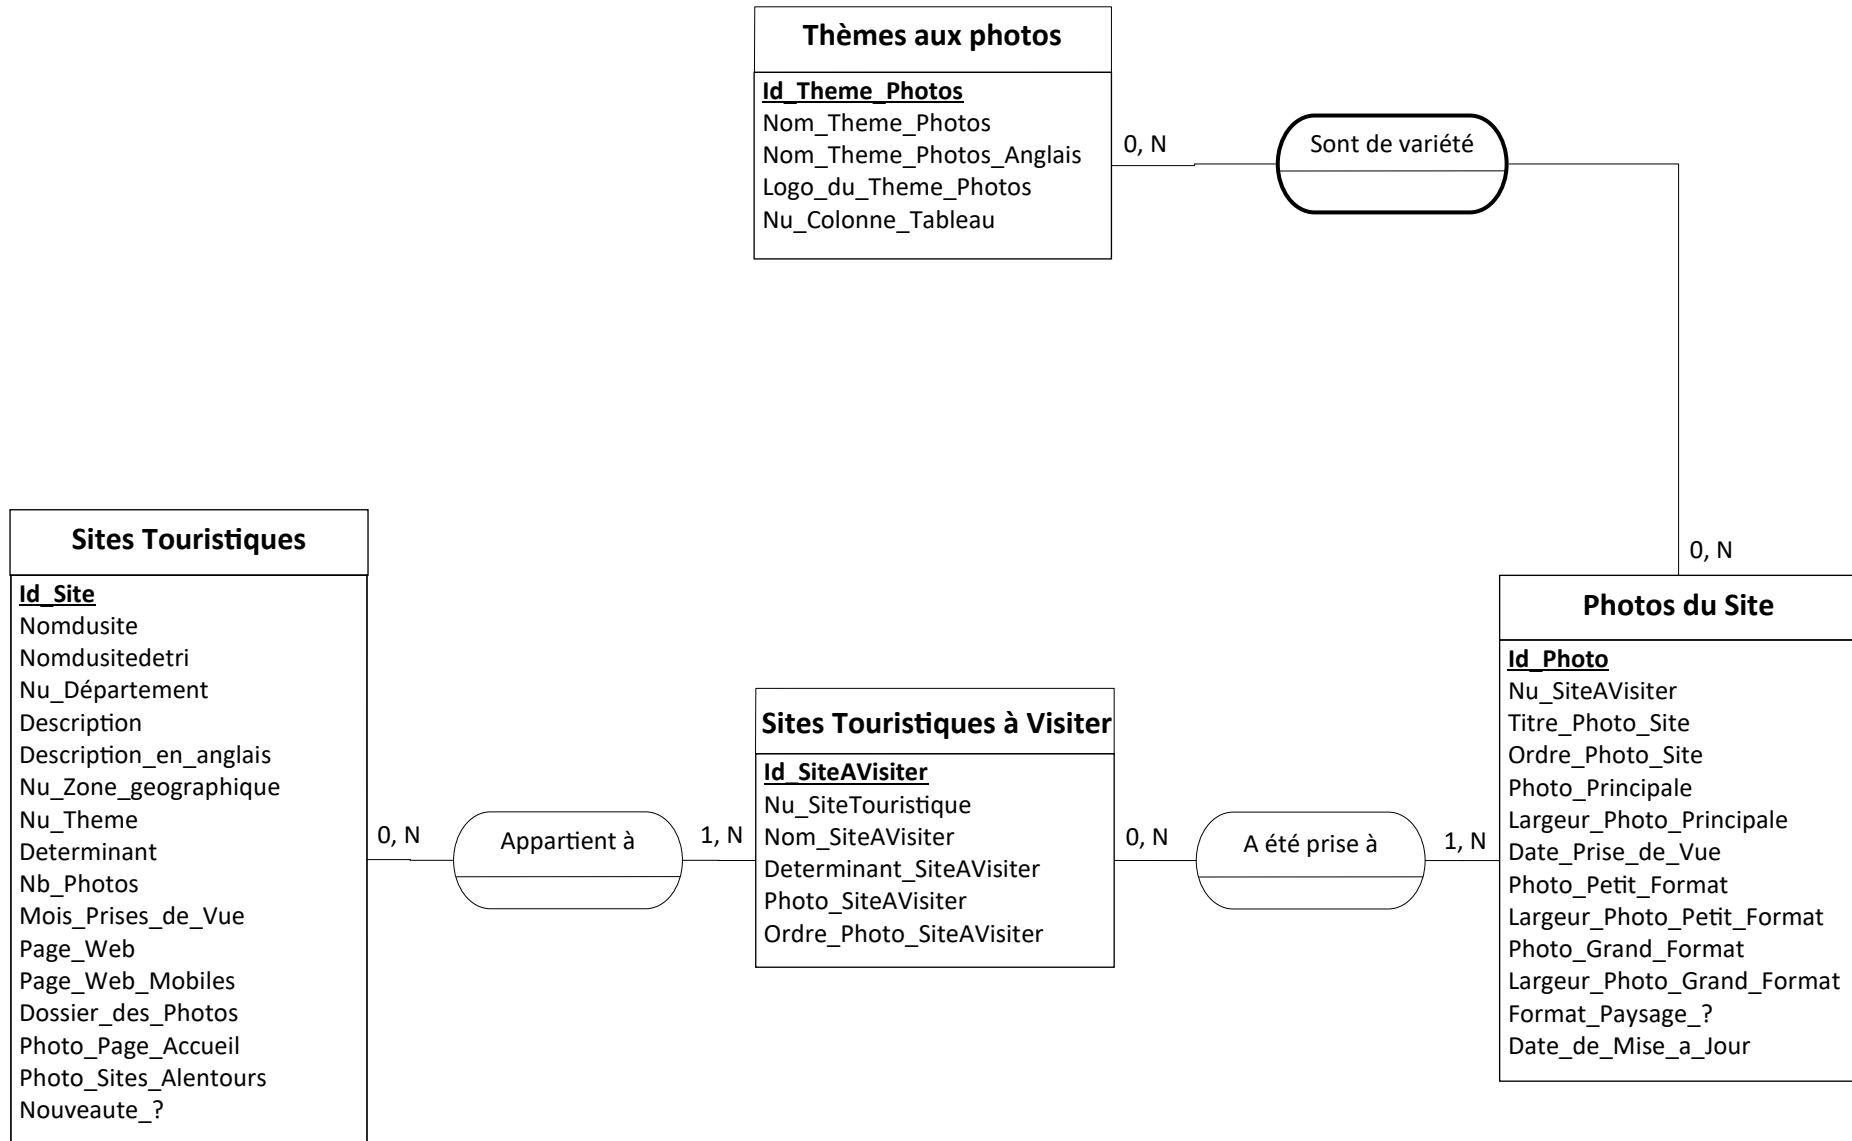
Thèmes aux photos

Id_Theme_Photos
Nom_Theme_Photos
Nom_Theme_Photos_Anglais
Logo_du_Theme_Photos
Nu_Colonne_Tableau

0, N

Sont de variété

0, N

Sites Touristiques

Id_Site
Nomdusite
Nomdusitedetri
Nu_Département
Description
Description_en_anglais
Nu_Zone_geographique
Nu_Theme
Determinant
Nb_Photos
Mois_Prises_de_Vue
Page_Web
Page_Web_Mobiles
Dossier_des_Photos
Photo_Page_Accueil
Photo_Sites_Alentours
Nouveaute_?

0, N

Appartient à

1, N

Sites Touristiques à Visiter

Id_SiteAVisiter
Nu_SiteTouristique
Nom_SiteAVisiter
Determinant_SiteAVisiter
Photo_SiteAVisiter
Ordre_Photo_SiteAVisiter

0, N

A été prise à

1, N

Photos du Site

Id_Photo
Nu_SiteAVisiter
Titre_Photo_Site
Ordre_Photo_Site
Photo_Principale
Largeur_Photo_Principale
Date_Prise_de_Vue
Photo_Petit_Format
Largeur_Photo_Petit_Format
Photo_Grand_Format
Largeur_Photo_Grand_Format
Format_Paysage_?
Date_de_Mise_a_Jour